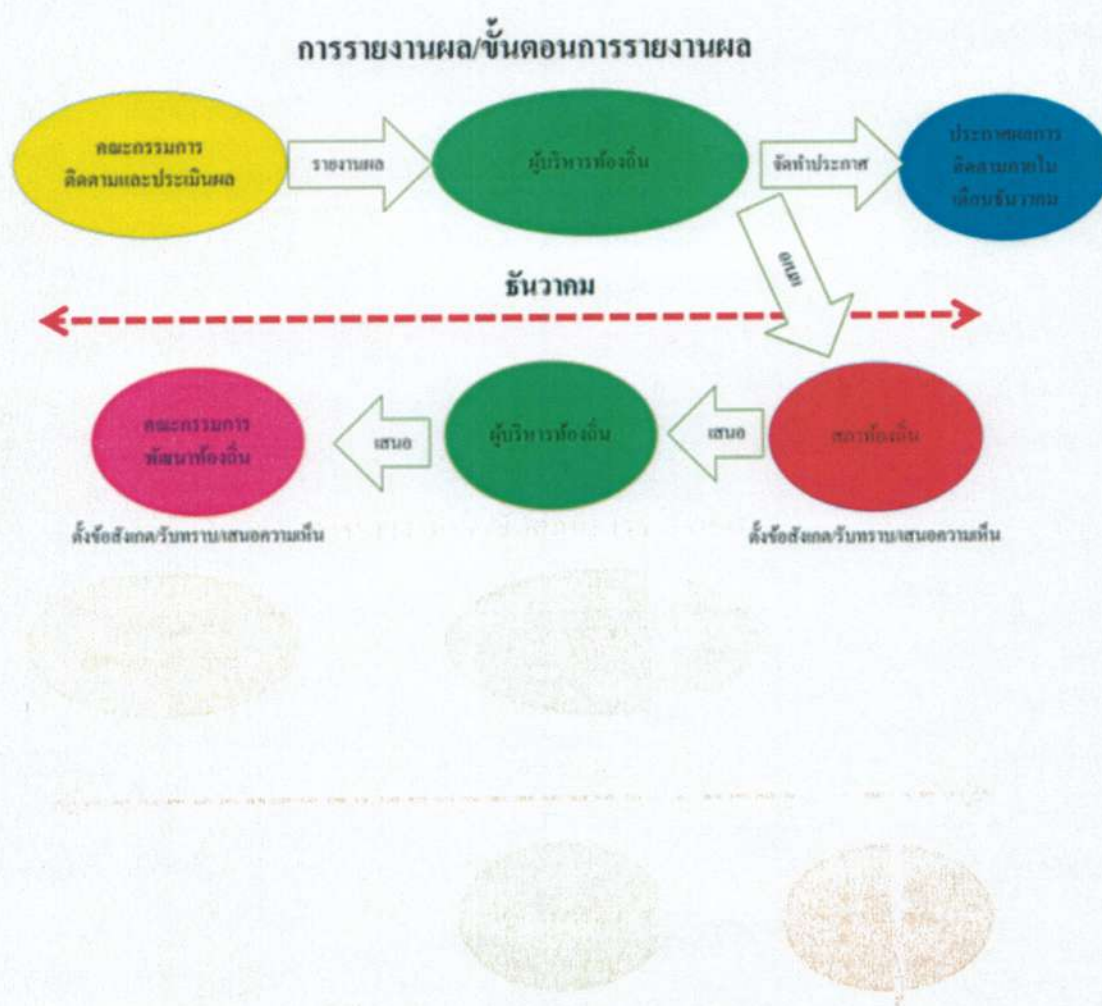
การรายงานผล/ขั้นตอนการรายงานผล

คณะกรรมการติดตามและประเมินผล

รายงานผล

ผู้บริหารท้องถิ่น

จัดทำประกาศ

ประกาศผลการติดตามภายในเดือนธันวาคม

เสนอ

ธันวาคม

คณะกรรมการพัฒนาท้องถิ่น

เสนอ

ผู้บริหารท้องถิ่น

เสนอ

สภาท้องถิ่น

ตั้งข้อสังเกต/รับทราบ/เสนอความเห็น

ตั้งข้อสังเกต/รับทราบ/เสนอความเห็น